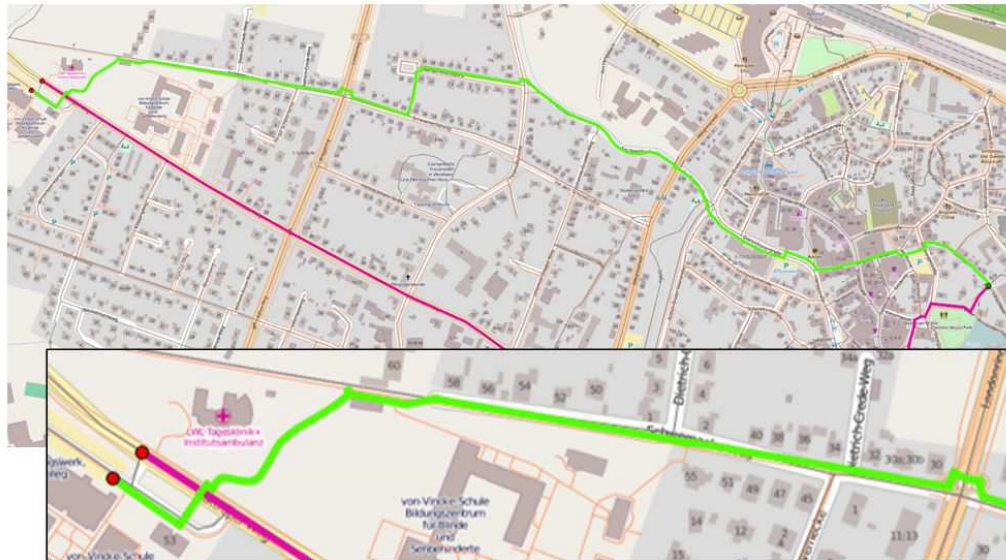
LWL-Tagesklinik + Institutsambulanz

von-Vincke-Schule Bildungszentrum für Blinde und Sehbehinderte

von-Vincke-Schule

Dietrich-

Dietrich-Grede-Weg

60 58 56 54 52 50 3 6 4 40 38 36 34 32 30a 30b 30 34a 32a 55 51 49 47 45 1 14 12 2 53 11/13 15 35

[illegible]gswerk, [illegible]weg